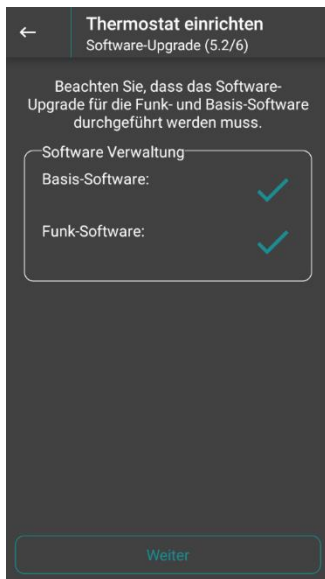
←

Thermostat einrichten
Software-Upgrade (5.2/6)

Beachten Sie, dass das Software-Upgrade für die Funk- und Basis-Software durchgeführt werden muss.

Software Verwaltung

Basis-Software:

Funk-Software:

Weiter